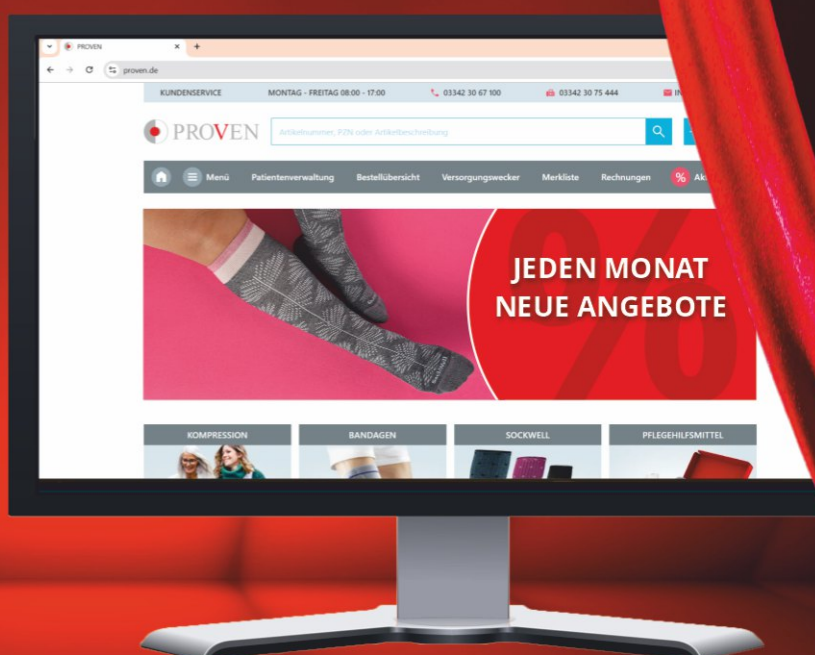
PROVEN
proven.de

KUNDENSERVICE MONTAG - FREITAG 08:00 - 17:00 03342 30 67 100 03342 30 75 444 IN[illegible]

PROVEN Artikelnummer, PZN oder Artikelbeschreibung

Menü Patientenverwaltung Bestellübersicht Versorgungswecker Merkliste Rechnungen % Ak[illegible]

JEDEN MONAT NEUE ANGEBOTE

%

KOMPRESSION BANDAGEN SOCKWELL PFLEGEHILFSMITTEL